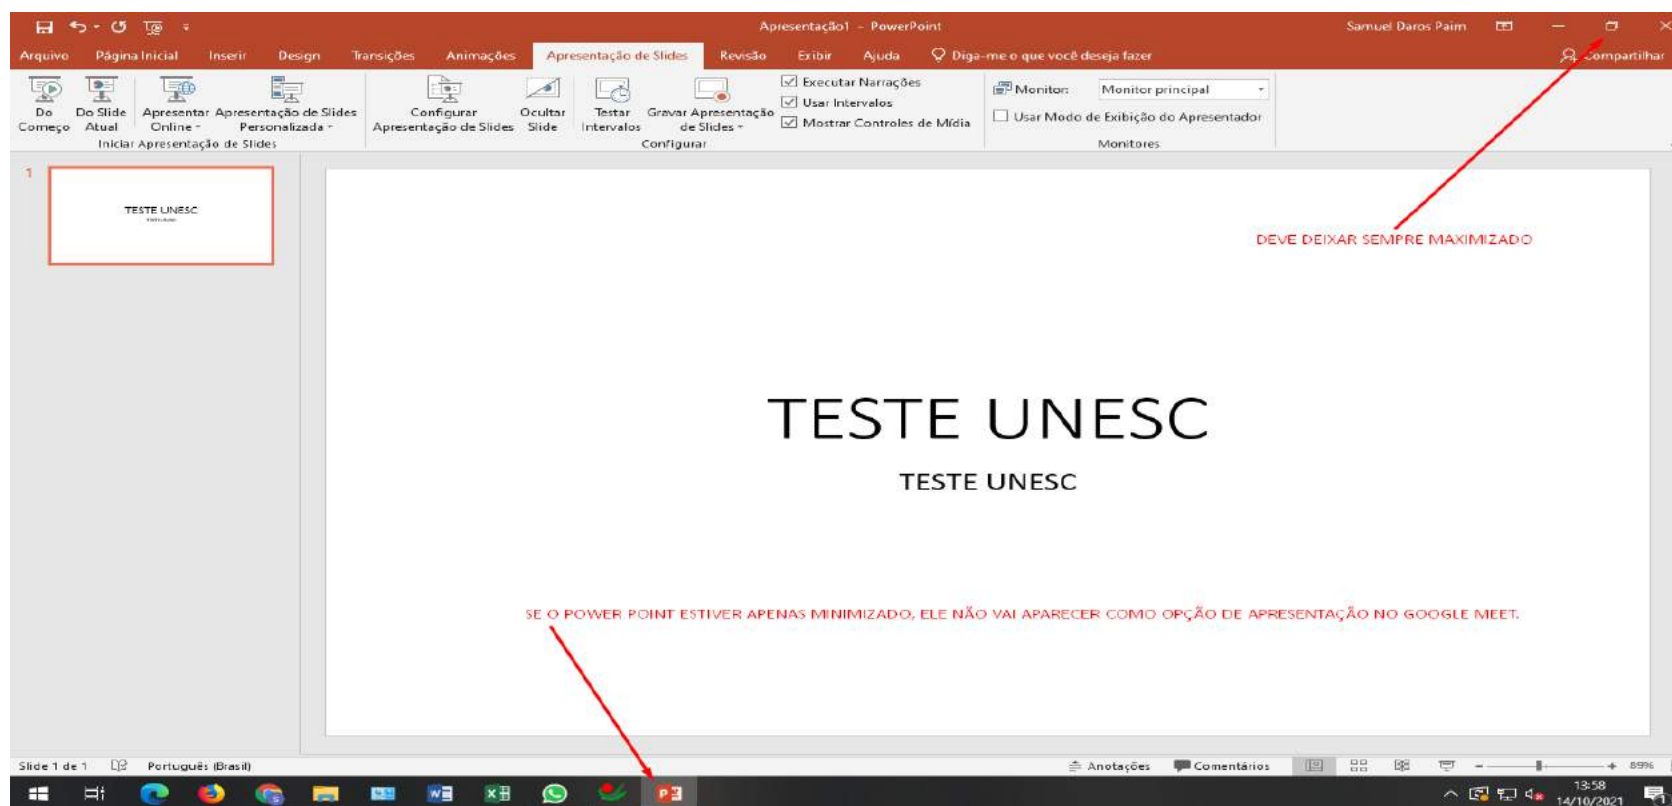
Apresentação1 - PowerPoint
Samuel Daros Paim

Arquivo Página Inicial Inserir Design Transições Animações Apresentação de Slides Revisão Exibir Ajuda Diga-me o que você deseja fazer
Compartilhar

Do Começo
Do Slide Atual
Apresentar Online
Apresentação de Slides Personalizada
Iniciar Apresentação de Slides
Configurar Apresentação de Slides
Ocultar Slide
Testar Intervalos
Gravar Apresentação de Slides
Executar Narrações
Usar Intervalos
Mostrar Controles de Mídia
Configurar
Monitor: Monitor principal
Usar Modo de Exibição do Apresentador
Monitores

1
TESTE UNESC

DEVE DEIXAR SEMPRE MAXIMIZADO

TESTE UNESC

TESTE UNESC

SE O POWER POINT ESTIVER APENAS MINIMIZADO, ELE NÃO VAI APARECER COMO OPÇÃO DE APRESENTAÇÃO NO GOOGLE MEET.

Slide 1 de 1 Português (Brasil)
Anotações Comentários
89%
13:58
14/10/2021